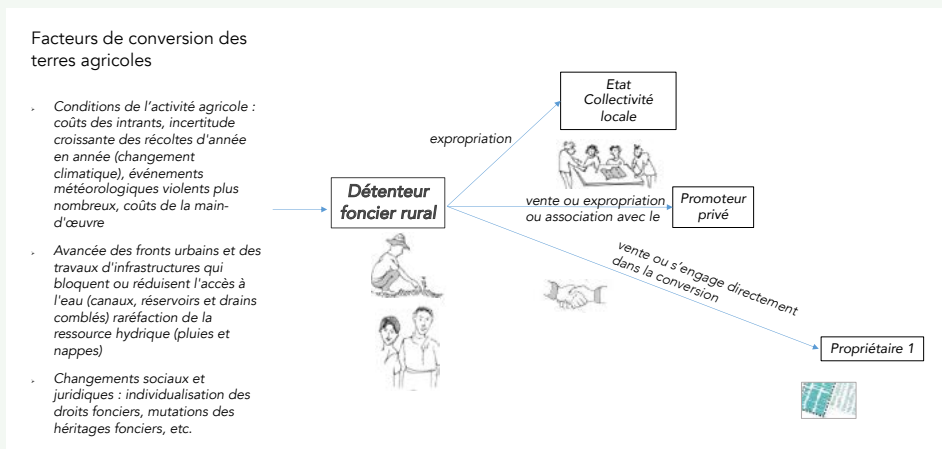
Facteurs de conversion des terres agricoles

- Conditions de l'activité agricole : coûts des intrants, incertitude croissante des récoltes d'année en année (changement climatique), événements météorologiques violents plus nombreux, coûts de la main-d'œuvre

- Avancée des fronts urbains et des travaux d'infrastructures qui bloquent ou réduisent l'accès à l'eau (canaux, réservoirs et drains comblés) raréfaction de la ressource hydrique (pluies et nappes)

- Changements sociaux et juridiques : individualisation des droits fonciers, mutations des héritages fonciers, etc.

Détenteur foncier rural

expropriation

Etat Collectivité locale

vente ou expropriation ou association avec le

Promoteur privé

vente ou s'engage directement dans la conversion

Propriétaire 1